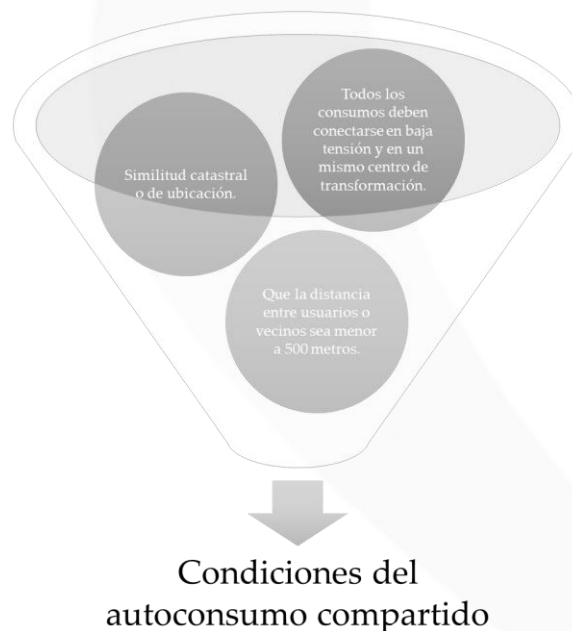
Similitud catastral o de ubicación.

Todos los consumos deben conectarse en baja tensión y en un mismo centro de transformación.

Que la distancia entre usuarios o vecinos sea menor a 500 metros.

Condiciones del autoconsumo compartido